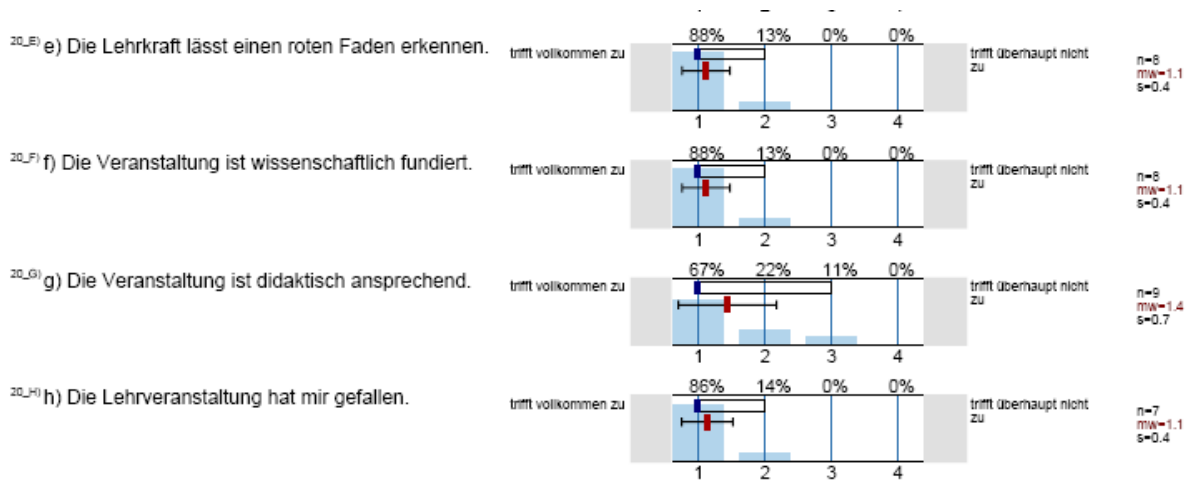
20_E) e) Die Lehrkraft lässt einen roten Faden erkennen.

88% 13% 0% 0%

trifft vollkommen zu

trifft überhaupt nicht zu

1 2 3 4

n=8
mw=1.1
s=0.4

20_F) f) Die Veranstaltung ist wissenschaftlich fundiert.

88% 13% 0% 0%

trifft vollkommen zu

trifft überhaupt nicht zu

1 2 3 4

n=8
mw=1.1
s=0.4

20_G) g) Die Veranstaltung ist didaktisch ansprechend.

67% 22% 11% 0%

trifft vollkommen zu

trifft überhaupt nicht zu

1 2 3 4

n=9
mw=1.4
s=0.7

20_H) h) Die Lehrveranstaltung hat mir gefallen.

86% 14% 0% 0%

trifft vollkommen zu

trifft überhaupt nicht zu

1 2 3 4

n=7
mw=1.1
s=0.4